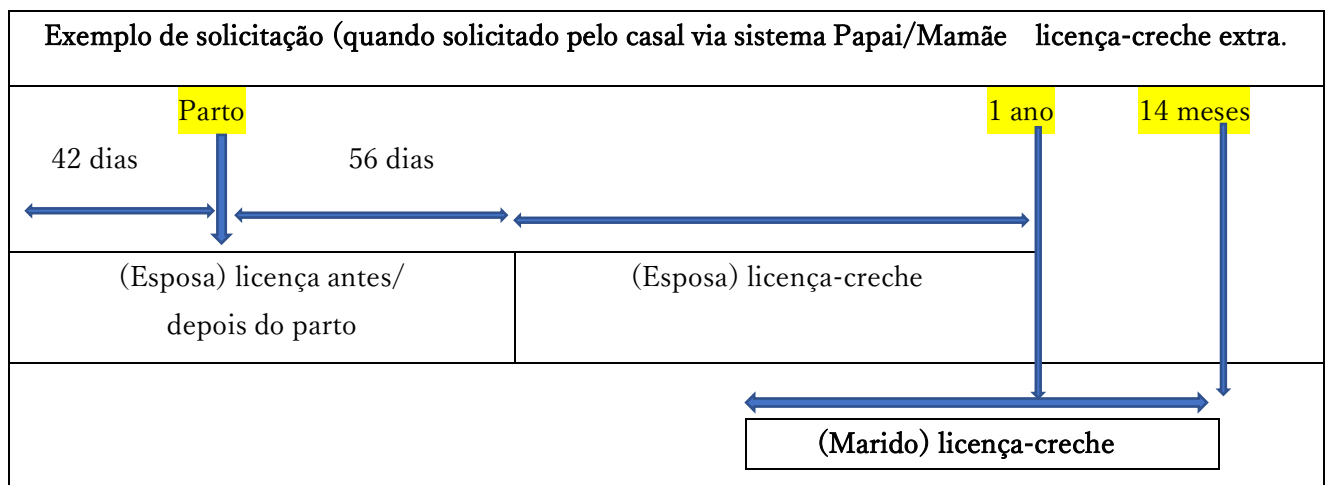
Exemplo de solicitação (quando solicitado pelo casal via sistema Papai/Mamãe licença-creche extra.

Parto

1 ano

14 meses

42 dias

56 dias

(Esposa) licença antes/ depois do parto

(Esposa) licença-creche

(Marido) licença-creche